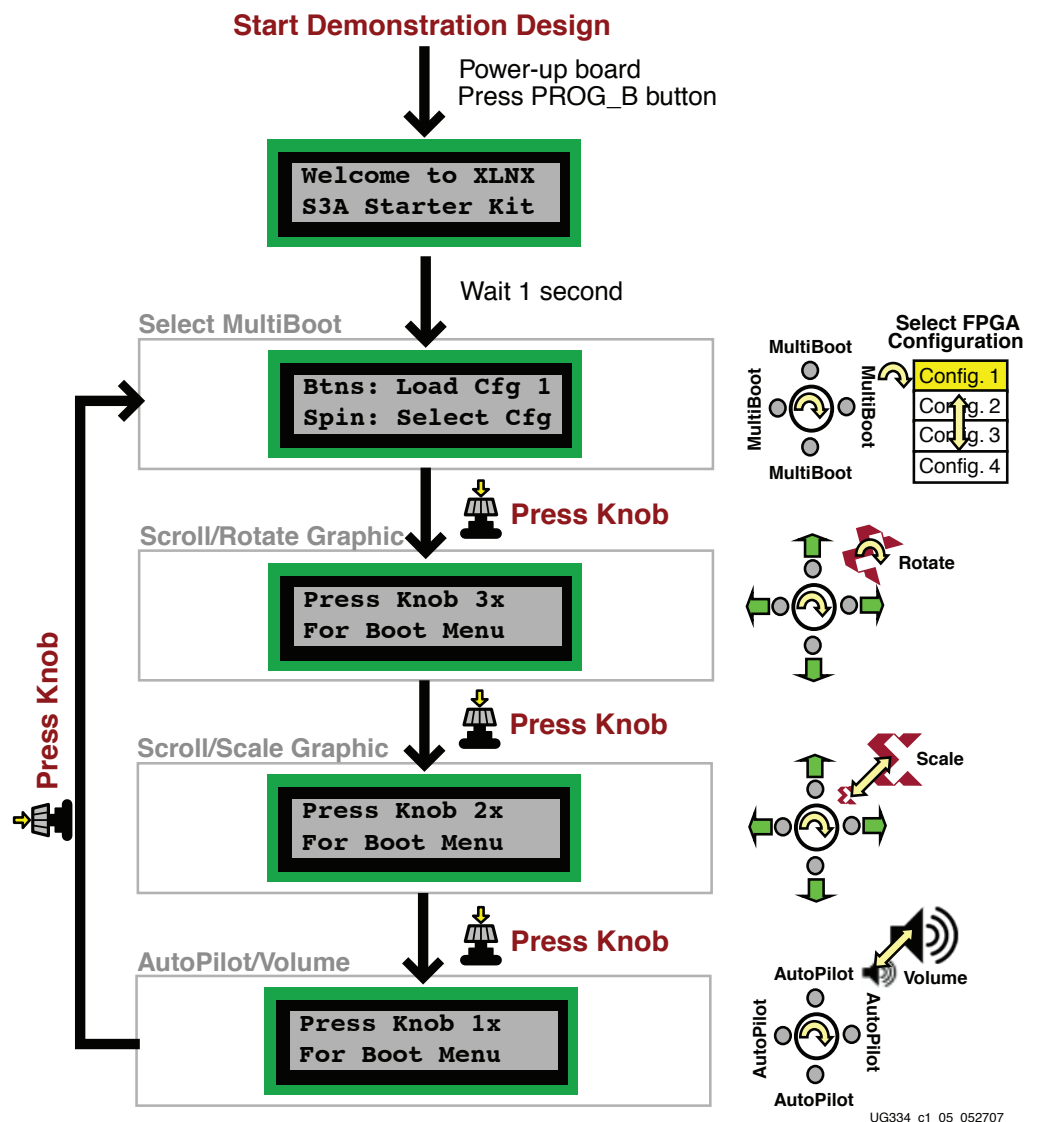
Start Demonstration Design

Power-up board
Press PROG_B button

Welcome to XLNX
S3A Starter Kit

Wait 1 second

Select MultiBoot

Btns: Load Cfg 1
Spin: Select Cfg

MultiBoot
MultiBoot
MultiBoot
MultiBoot

Select FPGA Configuration

Config. 1
Config. 2
Config. 3
Config. 4

Press Knob

Scroll/Rotate Graphic

Press Knob 3x
For Boot Menu

Rotate

Press Knob

Scroll/Scale Graphic

Press Knob 2x
For Boot Menu

Scale

Press Knob

Press Knob

AutoPilot/Volume

Press Knob 1x
For Boot Menu

Volume

AutoPilot
AutoPilot
AutoPilot
AutoPilot

UG334 c1 05 052707